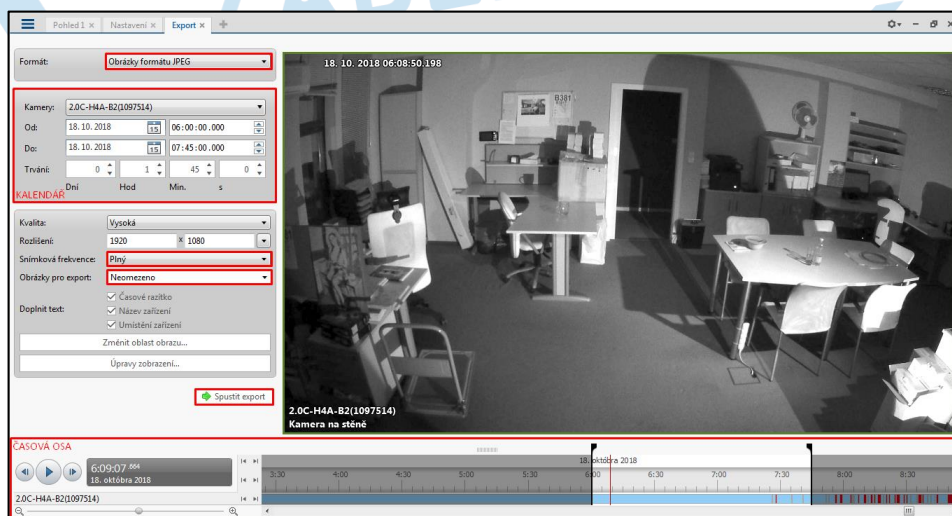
Pohled 1 × Nastavení × Export ×

Formát: Obrázky formátu JPEG

Kamery: 2.0C-H4A-B2(1097514)
Od: 18. 10. 2018 15 06:00:00.000
Do: 18. 10. 2018 15 07:45:00.000
Trvání: 0 1 45 0
Dní Hod Min. s
KALENDÁŘ

Kvalita: Vysoká
Rozlišení: 1920 × 1080
Snímková frekvence: Plný
Obrázky pro export: Neomezeno
Doplnit text: Časové razítko
Název zařízení
Umístění zařízení
Změnit oblast obrazu...
Úpravy zobrazení...

Spustit export

18. 10. 2018 06:08:50.198
B381
2.0C-H4A-B2(1097514)
Kamera na stěně

ČASOVÁ OSA
6:09:07.864
18. října 2018
18. října 2018
3:30 4:00 4:30 5:00 5:30 6:00 6:30 7:00 7:30 8:00 8:30
2.0C-H4A-B2(1097514)